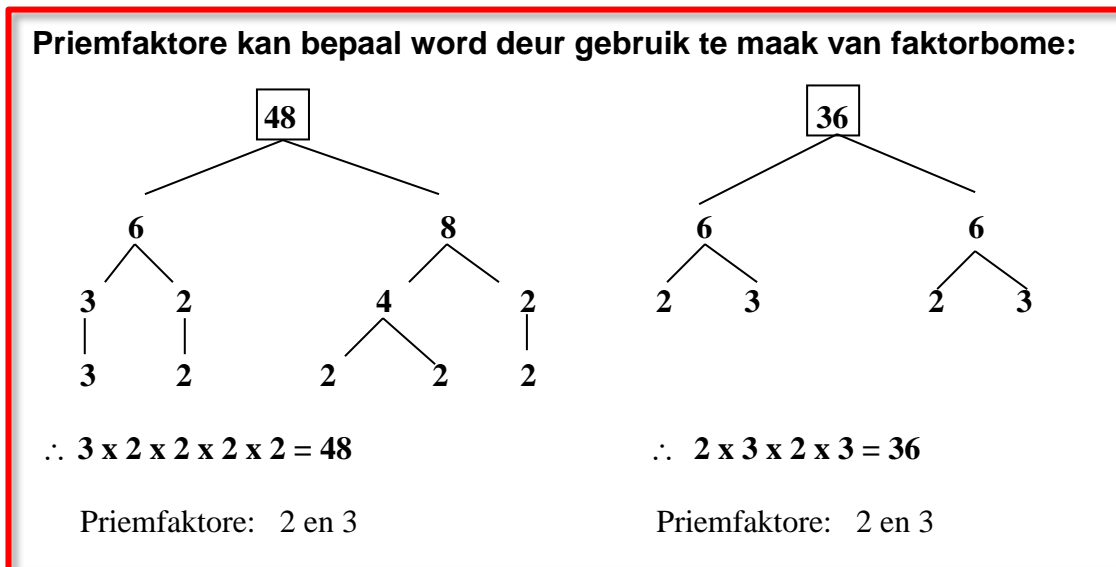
**Priemfaktore kan bepaal word deur gebruik te maak van faktorbome:**

48

6

8

3

2

4

2

3

2

2

2

2

36

6

6

2

3

2

3

$\therefore$ **3 x 2 x 2 x 2 x 2 = 48**

Priemfaktore: 2 en 3

$\therefore$ **2 x 3 x 2 x 3 = 36**

Priemfaktore: 2 en 3